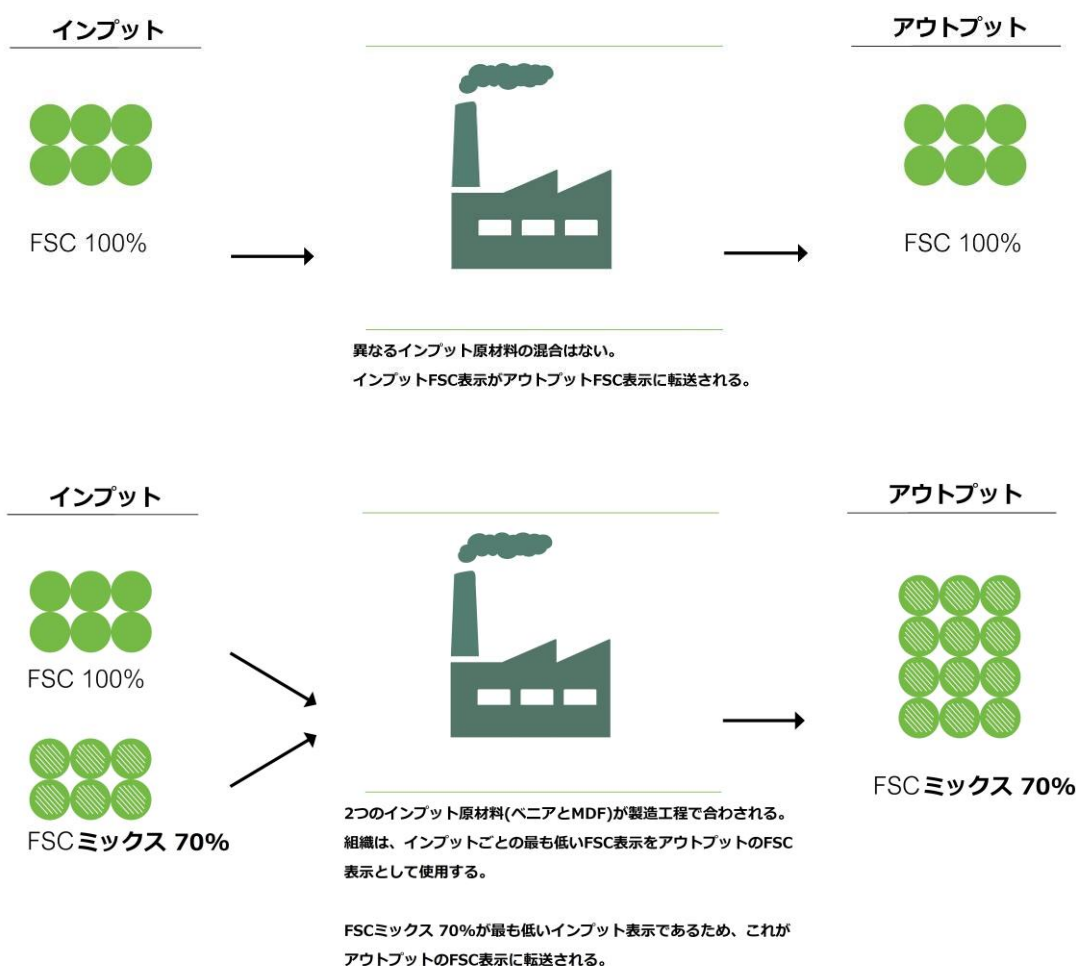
インプット

FSC 100%

アウトプット

FSC 100%

異なるインプット原材料の混合はない。
インプットFSC表示がアウトプットFSC表示に転送される。

インプット

FSC 100%

FSCミックス 70%

アウトプット

FSCミックス 70%

2つのインプット原材料(ベニアとMDF)が製造工程で合わされる。
組織は、インプットごとの最も低いFSC表示をアウトプットのFSC表示として使用する。

FSCミックス 70%が最も低いインプット表示であるため、これがアウトプットのFSC表示に転送される。